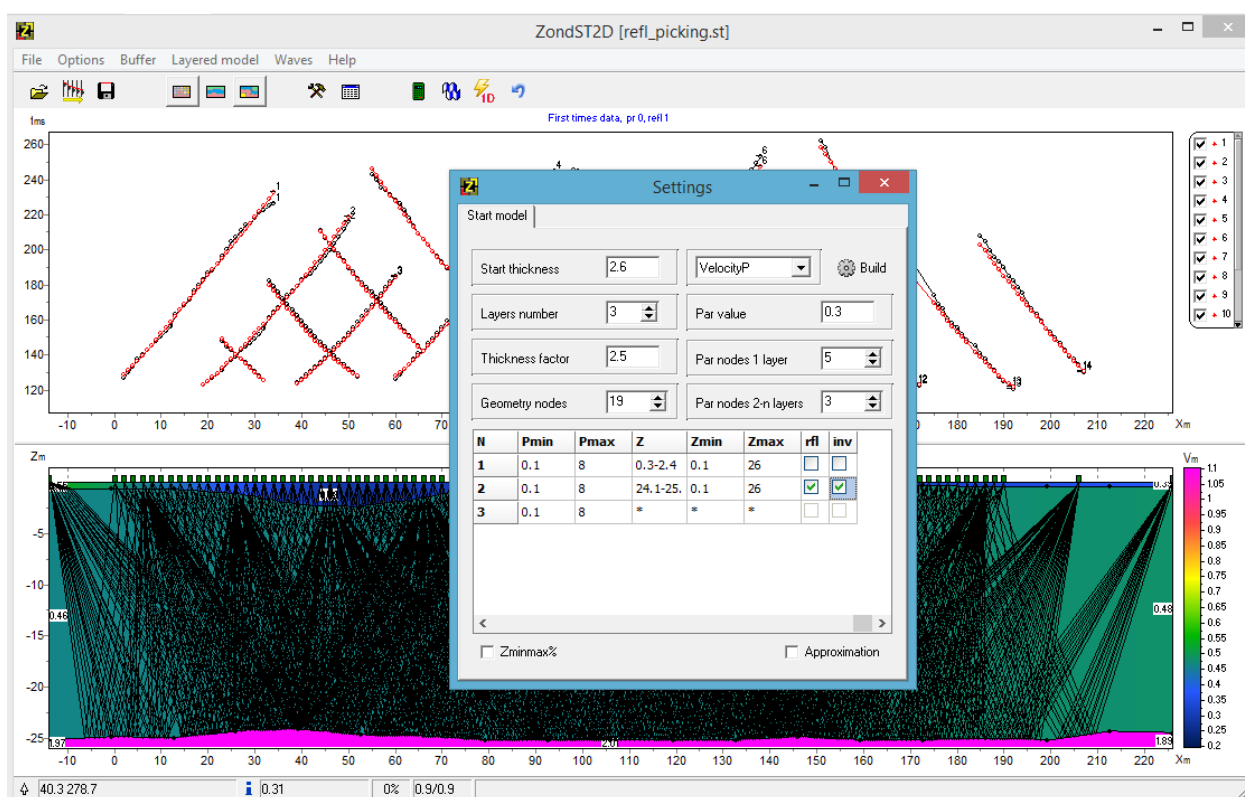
ZondST2D [refl_picking.st]

File Options Buffer Layered model Waves Help

tms
First times data, pr 0, refl 1

260
240
220
200
180
160
140
120

1 2 3 4 5 6 7 8 9 10

-10 0 10 20 30 40 50 60 70 80 90 100 110 120 130 140 150 160 170 180 190 200 210 220 Xm

Settings

Start model

Start thickness 2.6
VelocityP
Build
Layers number 3
Par value 0.3
Thickness factor 2.5
Par nodes 1 layer 5
Geometry nodes 19
Par nodes 2-n layers 3

| N | Pmin | Pmax | Z | Zmin | Zmax | rfl | inv |
|---|---|---|---|---|---|---|---|
| 1 | 0.1 | 8 | 0.3-2.4 | 0.1 | 26 | | |
| 2 | 0.1 | 8 | 24.1-25. | 0.1 | 26 | ✓ | ✓ |
| 3 | 0.1 | 8 | * | * | * | | |

Zminmax%
Approximation

Zm
-5
-10
-15
-20
-25
0.46
0.48
1.97
2.01
1.89

Vm
1.1
1.05
1
0.95
0.9
0.85
0.8
0.75
0.7
0.65
0.6
0.55
0.5
0.45
0.4
0.35
0.3
0.25
0.2

-10 0 10 20 30 40 50 60 70 80 90 100 110 120 130 140 150 160 170 180 190 200 210 220 Xm

40.3 278.7
0.31
0%
0.9/0.9